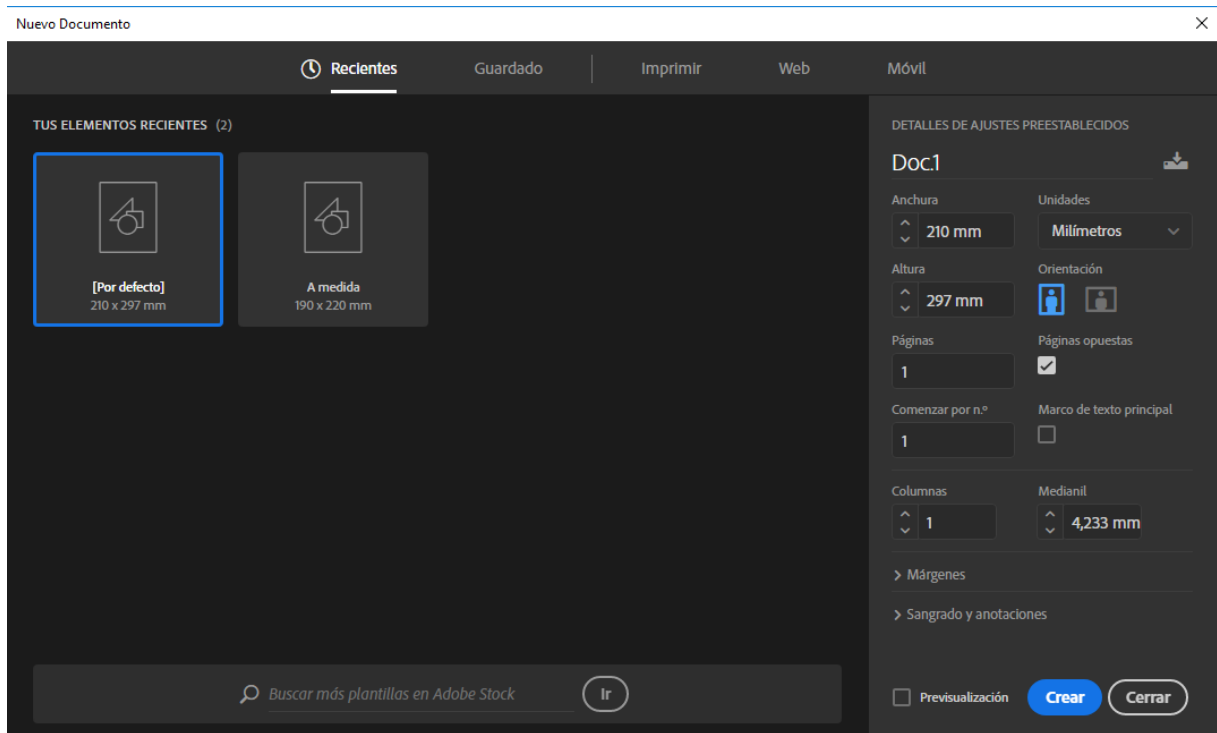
Nuevo Documento

Recientes Guardado Imprimir Web Móvil

TUS ELEMENTOS RECIENTES (2)

[Por defecto]
210 x 297 mm

A medida
190 x 220 mm

DETALLES DE AJUSTES PREESTABLECIDOS

Doc.1

Anchura
210 mm

Unidades
Milímetros

Altura
297 mm

Orientación

Páginas
1

Páginas opuestas

Comenzar por n.º
1

Marco de texto principal

Columnas
1

Medianil
4,233 mm

> Márgenes

> Sangrado y anotaciones

Buscar más plantillas en Adobe Stock

Ir

Previsualización

Crear

Cerrar